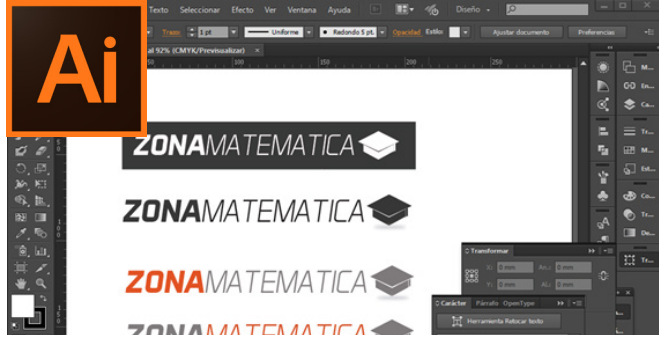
Ai

Texto Seleccionar Efecto Ver Ventana Ayuda

Diseño

Trazo 1 pt Uniforme Redondo 5 pt. Opacidad Estilo: Ajustar documento Preferencias

al 92% (CMYK/Previsualizar)

100 150 200 250

ZONAMATEMATICA

ZONAMATEMATICA

ZONAMATEMATICA

ZONAMATEMATICA

Transformar

X: 0 mm An.: 0 mm

Y: 0 mm Al.: 0 mm

Carácter Párrafo OpenType

Herramienta Retocar texto

Co...

En...

Tr...

Gr...

Tr...

Co...

Tr...

De...

Tr...